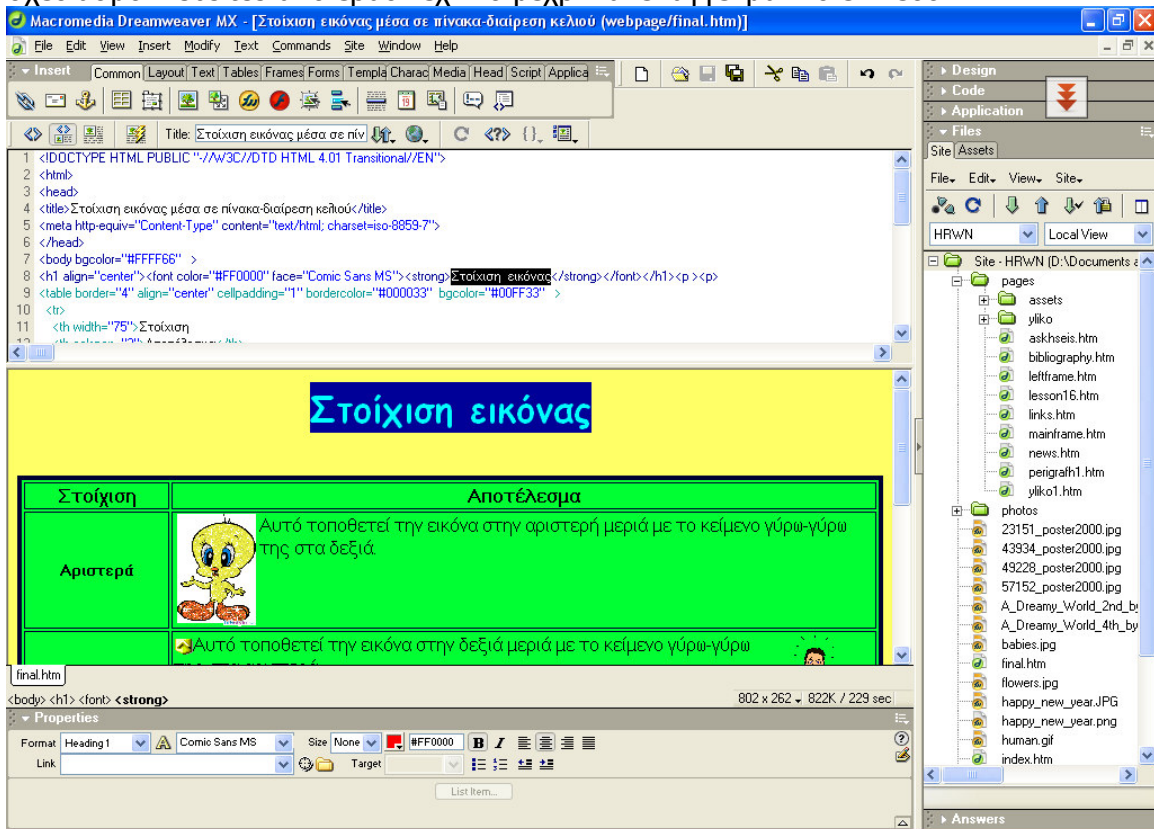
Macromedia Dreamweaver MX - [Στοίχιση εικόνας μέσα σε πίνακα-διαίρεση κελιού (webpage/final.htm)]

File Edit View Insert Modify Text Commands Site Window Help

Insert Common Layout Text Tables Frames Forms Templa Charac Media Head Script Applica

Title: Στοίχιση εικόνας μέσα σε πίν

1 <!DOCTYPE HTML PUBLIC "-//W3C//DTD HTML 4.01 Transitional//EN">
2 <html>
3 <head>
4 <title>Στοίχιση εικόνας μέσα σε πίνακα-διαίρεση κελιού</title>
5 <meta http-equiv="Content-Type" content="text/html; charset=iso-8859-7">
6 </head>
7 <body bgcolor="#FFFF66" >
8 <h1 align="center"><font color="#FF0000" face="Comic Sans MS"><strong>Στοίχιση εικόνας</strong></font></h1><p ><p>
9 <table border="4" align="center" cellpadding="1" bordercolor="#000033" bgcolor="#00FF33" >
10 <tr>
11 <th width="75">Στοίχιση

Στοίχιση εικόνας

| Στοίχιση | Αποτέλεσμα |
|---|---|
| Αριστερά | Αυτό τοποθετεί την εικόνα στην αριστερή μεριά με το κείμενο γύρω-γύρω της στα δεξιά. |
| | Αυτό τοποθετεί την εικόνα στην δεξιά μεριά με το κείμενο γύρω-γύρω |

final.htm

<body> <h1> <font> <strong>

802 x 262 822K / 229 sec

Properties

Format Heading 1 Comic Sans MS Size None #FF0000 B I

Link Target

List Item...

Design
Code
Application
Files
Site Assets
File Edit View Site
HRWN Local View
Site - HRWN (D:\Documents a
pages
assets
yliko
askhseis.htm
bibliography.htm
leftframe.htm
lesson16.htm
links.htm
mainframe.htm
news.htm
perigrafh1.htm
yliko1.htm
photos
23151_poster2000.jpg
43934_poster2000.jpg
49228_poster2000.jpg
57152_poster2000.jpg
A_Dreamy_World_2nd_by
A_Dreamy_World_4th_by
babies.jpg
final.htm
flowers.jpg
happy_new_year.JPG
happy_new_year.png
human.gif
index.htm
Answers